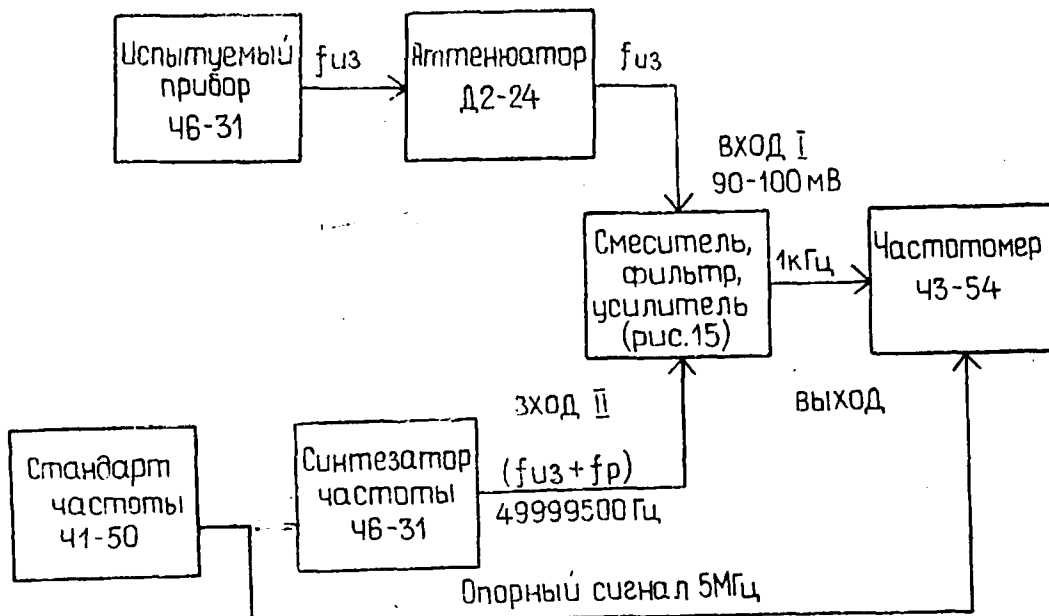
Испытуемый прибор Ч6-31

$f_{из}$

Аттенюатор Д2-24

$f_{из}$

ВХОД I
90-100 мВ

Смеситель, фильтр, усилитель (рис.15)

1кГц

Частотомер Ч3-54

ЗХОД II

ВЫХОД

Стандарт частоты Ч1-50

Синтезатор частоты Ч6-31

$(f_{из}+f_{р})$
49999500 Гц

Опорный сигнал 5МГц